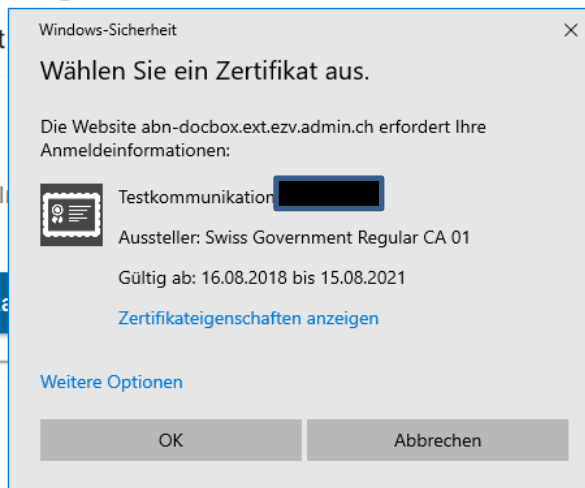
Windows-Sicherheit

Wählen Sie ein Zertifikat aus.

Die Website abn-docbox.ext.ezv.admin.ch erfordert Ihre Anmeldeinformationen:

Testkommunikation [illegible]

Aussteller: Swiss Government Regular CA 01

Gültig ab: 16.08.2018 bis 15.08.2021

Zertifikateigenschaften anzeigen

Weitere Optionen

OK

Abbrechen